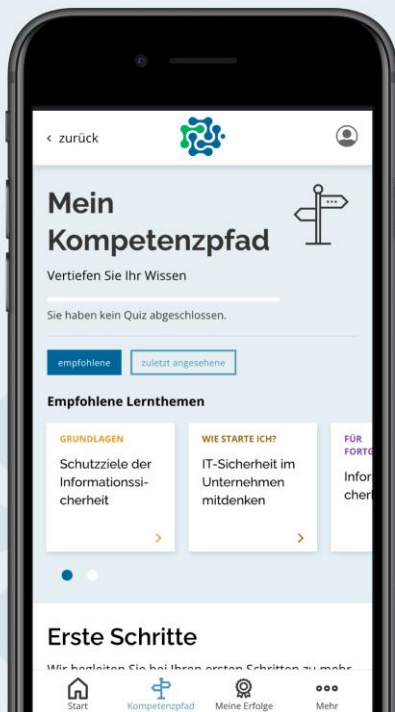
‹ zurück

Mein Kompetenzpfad

Vertiefen Sie Ihr Wissen

Sie haben kein Quiz abgeschlossen.

empfohlene | zuletzt angesehene

Empfohlene Lernthemen

GRUNDLAGEN
Schutzziele der Informationssicherheit
›

WIE STARTE ICH?
IT-Sicherheit im Unternehmen mitdenken
›

FÜR FORTG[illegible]
Infor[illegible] cher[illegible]

Erste Schritte

Wir begleiten Sie bei Ihren ersten Schritten zu mehr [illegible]

Start | Kompetenzpfad | Meine Erfolge | Mehr